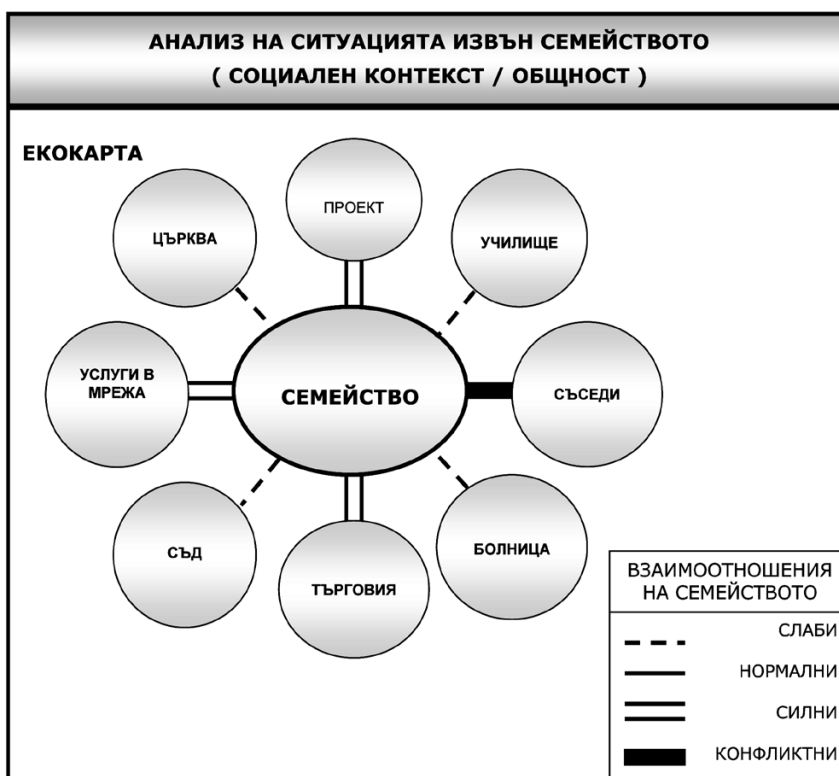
АНАЛИЗ НА СИТУАЦИЯТА ИЗВЪН СЕМЕЙСТВОТО
( СОЦИАЛЕН КОНТЕКСТ / ОБЩНОСТ )

ЕКОКАРТА

ПРОЕКТ

ЦЪРКВА

УЧИЛИЩЕ

УСЛУГИ В МРЕЖА

СЕМЕЙСТВО

СЪСЕДИ

СЪД

ТЪРГОВИЯ

БОЛНИЦА

ВЗАИМООТНОШЕНИЯ НА СЕМЕЙСТВОТО

СЛАБИ

НОРМАЛНИ

СИЛНИ

КОНФЛИКТНИ